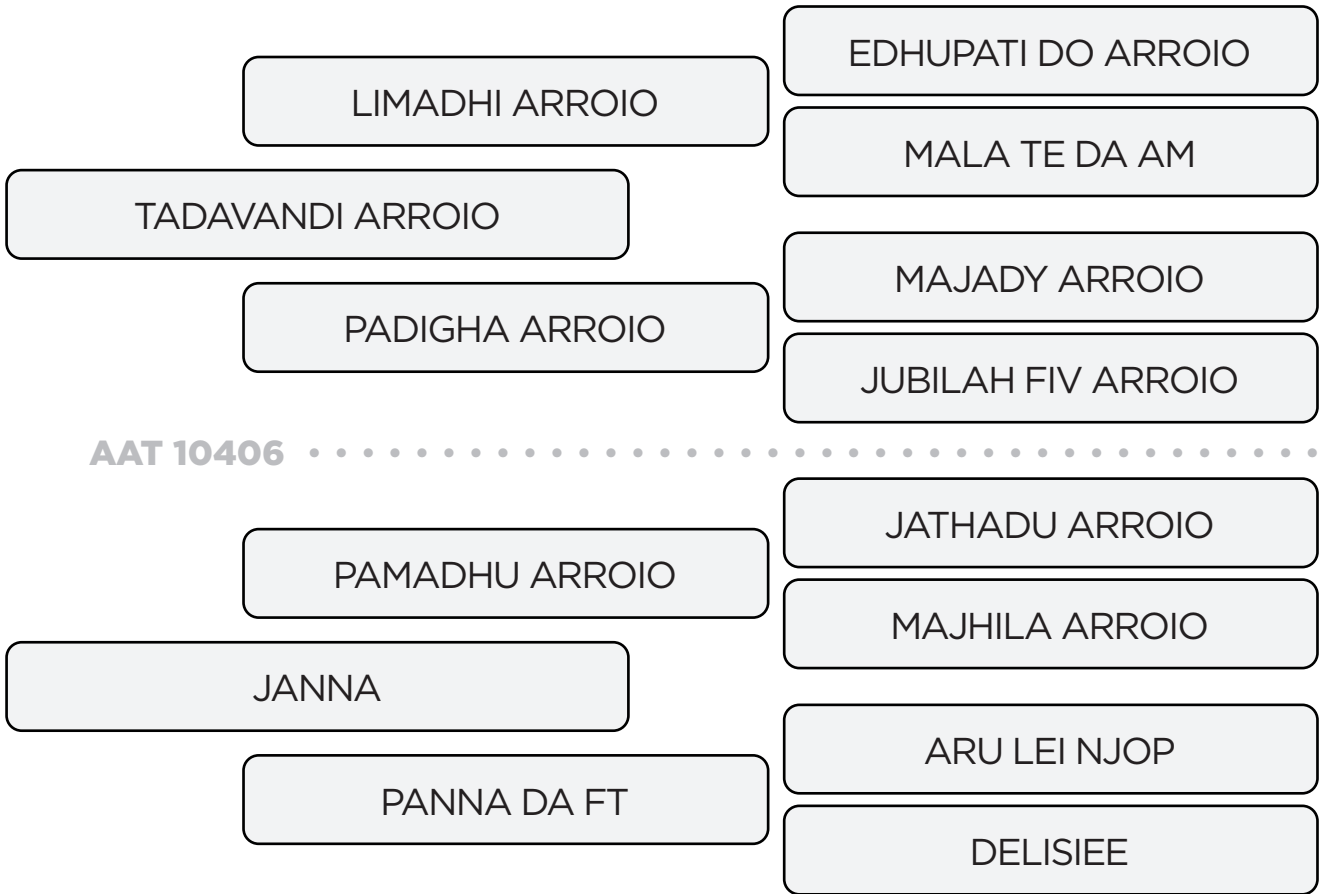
EDHUPATI DO ARROIO

LIMADHI ARROIO

MALA TE DA AM

TADAVANDI ARROIO

MAJADY ARROIO

PADIGHA ARROIO

JUBILAH FIV ARROIO

AAT 10406

JATHADU ARROIO

PAMADHU ARROIO

MAJHILA ARROIO

JANNA

ARU LEI NJOP

PANNA DA FT

DELISIEE